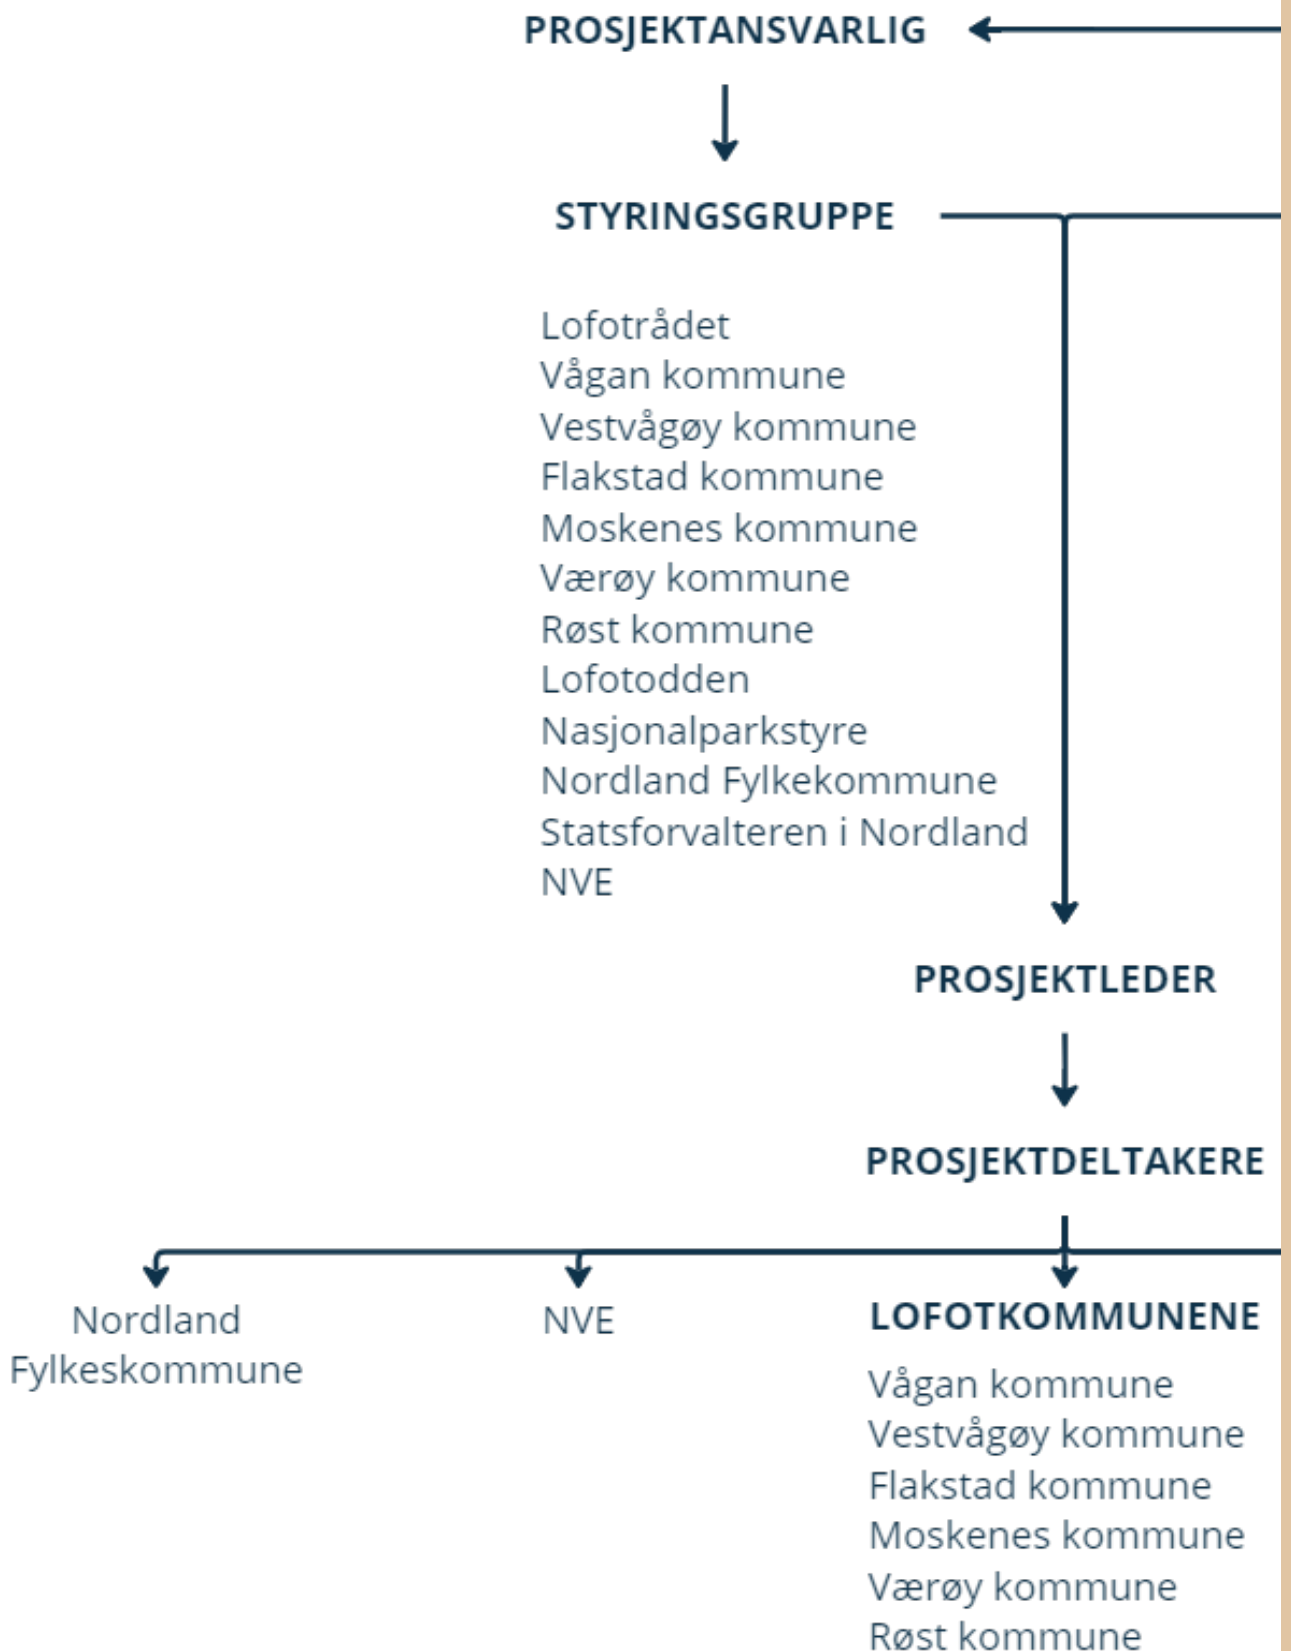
PROSJEKTANSVARLIG

STYRINGSGRUPPE

Lofotrådet
Vågan kommune
Vestvågøy kommune
Flakstad kommune
Moskenes kommune
Værøy kommune
Røst kommune
Lofotodden
Nasjonalparkstyre
Nordland Fylkekommune
Statsforvalteren i Nordland
NVE

PROSJEKTLEDER

PROSJEKTDELTAKERE

Nordland Fylkeskommune

NVE

LOFOTKOMMUNENE

Vågan kommune
Vestvågøy kommune
Flakstad kommune
Moskenes kommune
Værøy kommune
Røst kommune